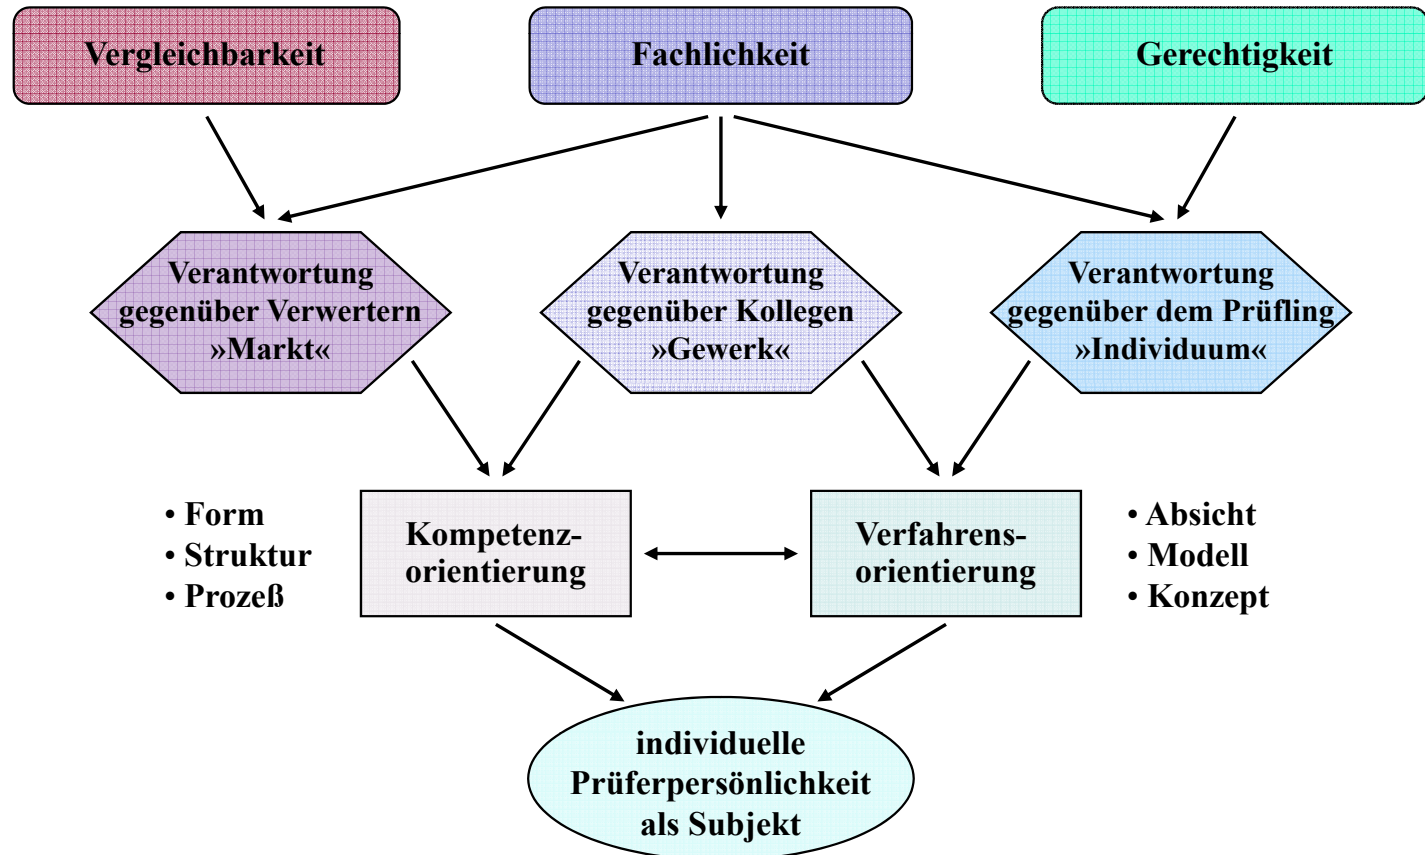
Vergleichbarkeit

Fachlichkeit

Gerechtigkeit

Verantwortung gegenüber Verwertern »Markt«

Verantwortung gegenüber Kollegen »Gewerk«

Verantwortung gegenüber dem Prüfling »Individuum«

• Form
• Struktur
• Prozeß

Kompetenz-orientierung

Verfahrens-orientierung

• Absicht
• Modell
• Konzept

individuelle Prüferpersönlichkeit als Subjekt